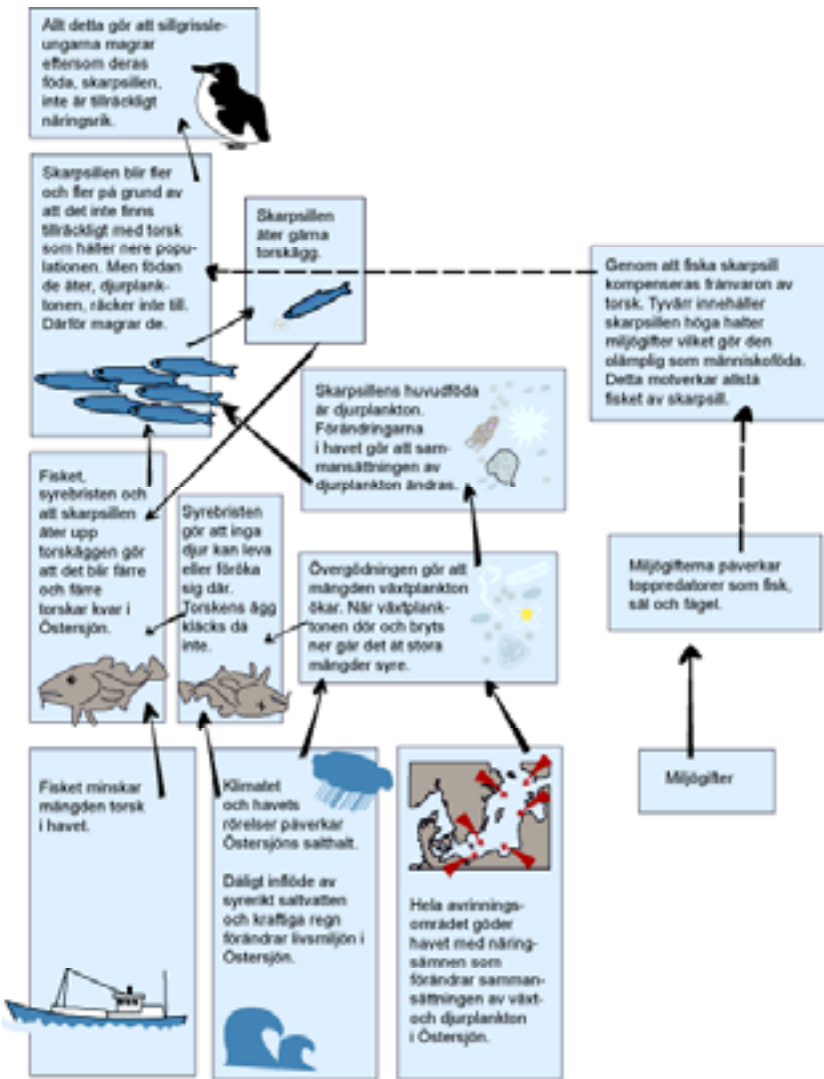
Allt detta gör att sillgrissleungarna magrar eftersom deras föda, skarpsillen, inte är tillräckligt näringsrik.

Skarpsillen blir fler och fler på grund av att det inte finns tillräckligt med torsk som håller nere populationen. Men födan de äter, djurplanktonen, räcker inte till. Därför magrar de.

Skarpsillen äter gärna torskägg.

Genom att fiska skarpsill kompenseras frånvaron av torsk. Tyvärr innehåller skarpsillen höga halter miljögifter vilket gör den olämplig som människoföda. Detta motverkar alltså fisket av skarpsill.

Skarpsillens huvudföda är djurplankton. Förändringarna i havet gör att sammansättningen av djurplankton ändras.

Fisket, syrebristen och att skarpsillen äter upp torskäggen gör att det blir färre och färre torskar kvar i Östersjön.

Syrebristen gör att inga djur kan leva eller föröka sig där. Torskens ägg kläcks då inte.

Övergödningen gör att mängden växtplankton ökar. När växtplanktonen dör och bryts ner går det åt stora mängder syre.

Miljögifterna påverkar toppredatorer som fisk, säl och fågel.

Miljögifter

Fisket minskar mängden torsk i havet.

Klimatet och havets rörelser påverkar Östersjöns salthalt.

Dåligt inflöde av syrerikt saltvatten och kraftiga regn förändrar livsmiljön i Östersjön.

Hela avrinningsområdet göder havet med näringsämnen som förändrar sammansättningen av växt- och djurplankton i Östersjön.